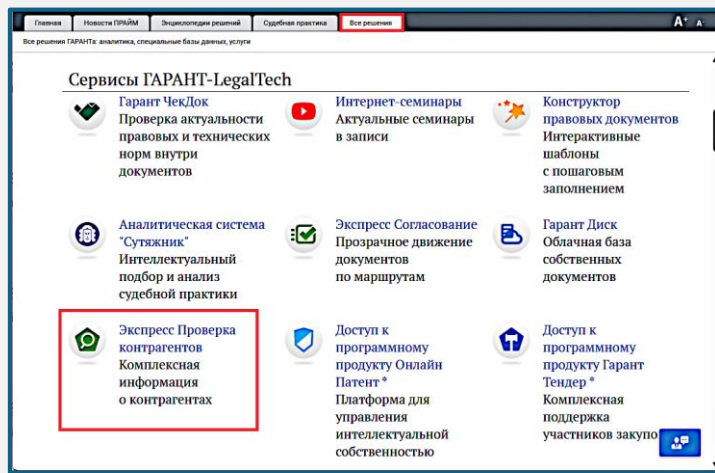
Главная | Новости ПРАЙМ | Энциклопедии решений | Судебная практика | Все решения

A+ A-

Все решения ГАРАНТа: аналитика, специальные базы данных, услуги

Сервисы ГАРАНТ-LegalTech

Гарант ЧекДок
Проверка актуальности правовых и технических норм внутри документов

Интернет-семинары
Актуальные семинары в записи

Конструктор правовых документов
Интерактивные шаблоны с пошаговым заполнением

Аналитическая система "Сутяжник"
Интеллектуальный подбор и анализ судебной практики

Экспресс Согласование
Прозрачное движение документов по маршрутам

Гарант Диск
Облачная база собственных документов

Экспресс Проверка контрагентов
Комплексная информация о контрагентах

Доступ к программному продукту Онлайн Патент *
Платформа для управления интеллектуальной собственностью

Доступ к программному продукту Гарант Тендер *
Комплексная поддержка участников закупо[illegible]